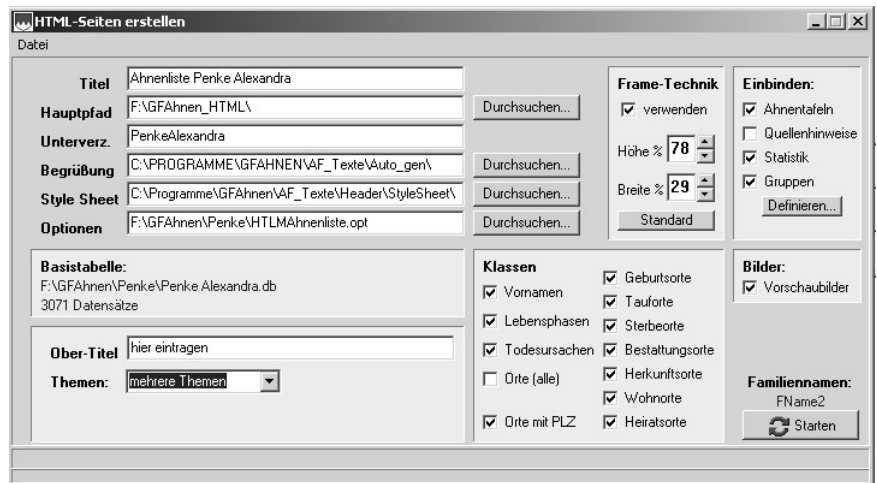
HTML-Seiten erstellen

Datei

Titel Ahnenliste Penke Alexandra

Hauptpfad F:\GFAhnen_HTML\ Durchsuchen...

Unterverz. PenkeAlexandra

Begrüßung C:\PROGRAMME\GFAHNEN\AF_Texte\Auto_gen\ Durchsuchen...

Style Sheet C:\Programme\GFAhnen\AF_Texte\Header\StyleSheet\ Durchsuchen...

Optionen F:\GFAhnen\Penke\HTLMAhnenliste.opt Durchsuchen...

Frame-Technik

☑ verwenden

Höhe % 78

Breite % 29

Standard

Einbinden:

☑ Ahnentafeln

☐ Quellenhinweise

☑ Statistik

☑ Gruppen

Definieren...

Basistabelle:
F:\GFAhnen\Penke\Penke Alexandra.db
3071 Datensätze

Ober-Titel hier eintragen

Themen: mehrere Themen

Klassen

☑ Vornamen

☑ Lebensphasen

☑ Todesursachen

☐ Orte (alle)

☑ Orte mit PLZ

☑ Geburtsorte

☑ Tauforte

☑ Sterbeorte

☑ Bestattungsorte

☑ Herkunftsorte

☑ Wohnorte

☑ Heiratsorte

Bilder:

☑ Vorschaubilder

Familiennamen:
FName2

Starten